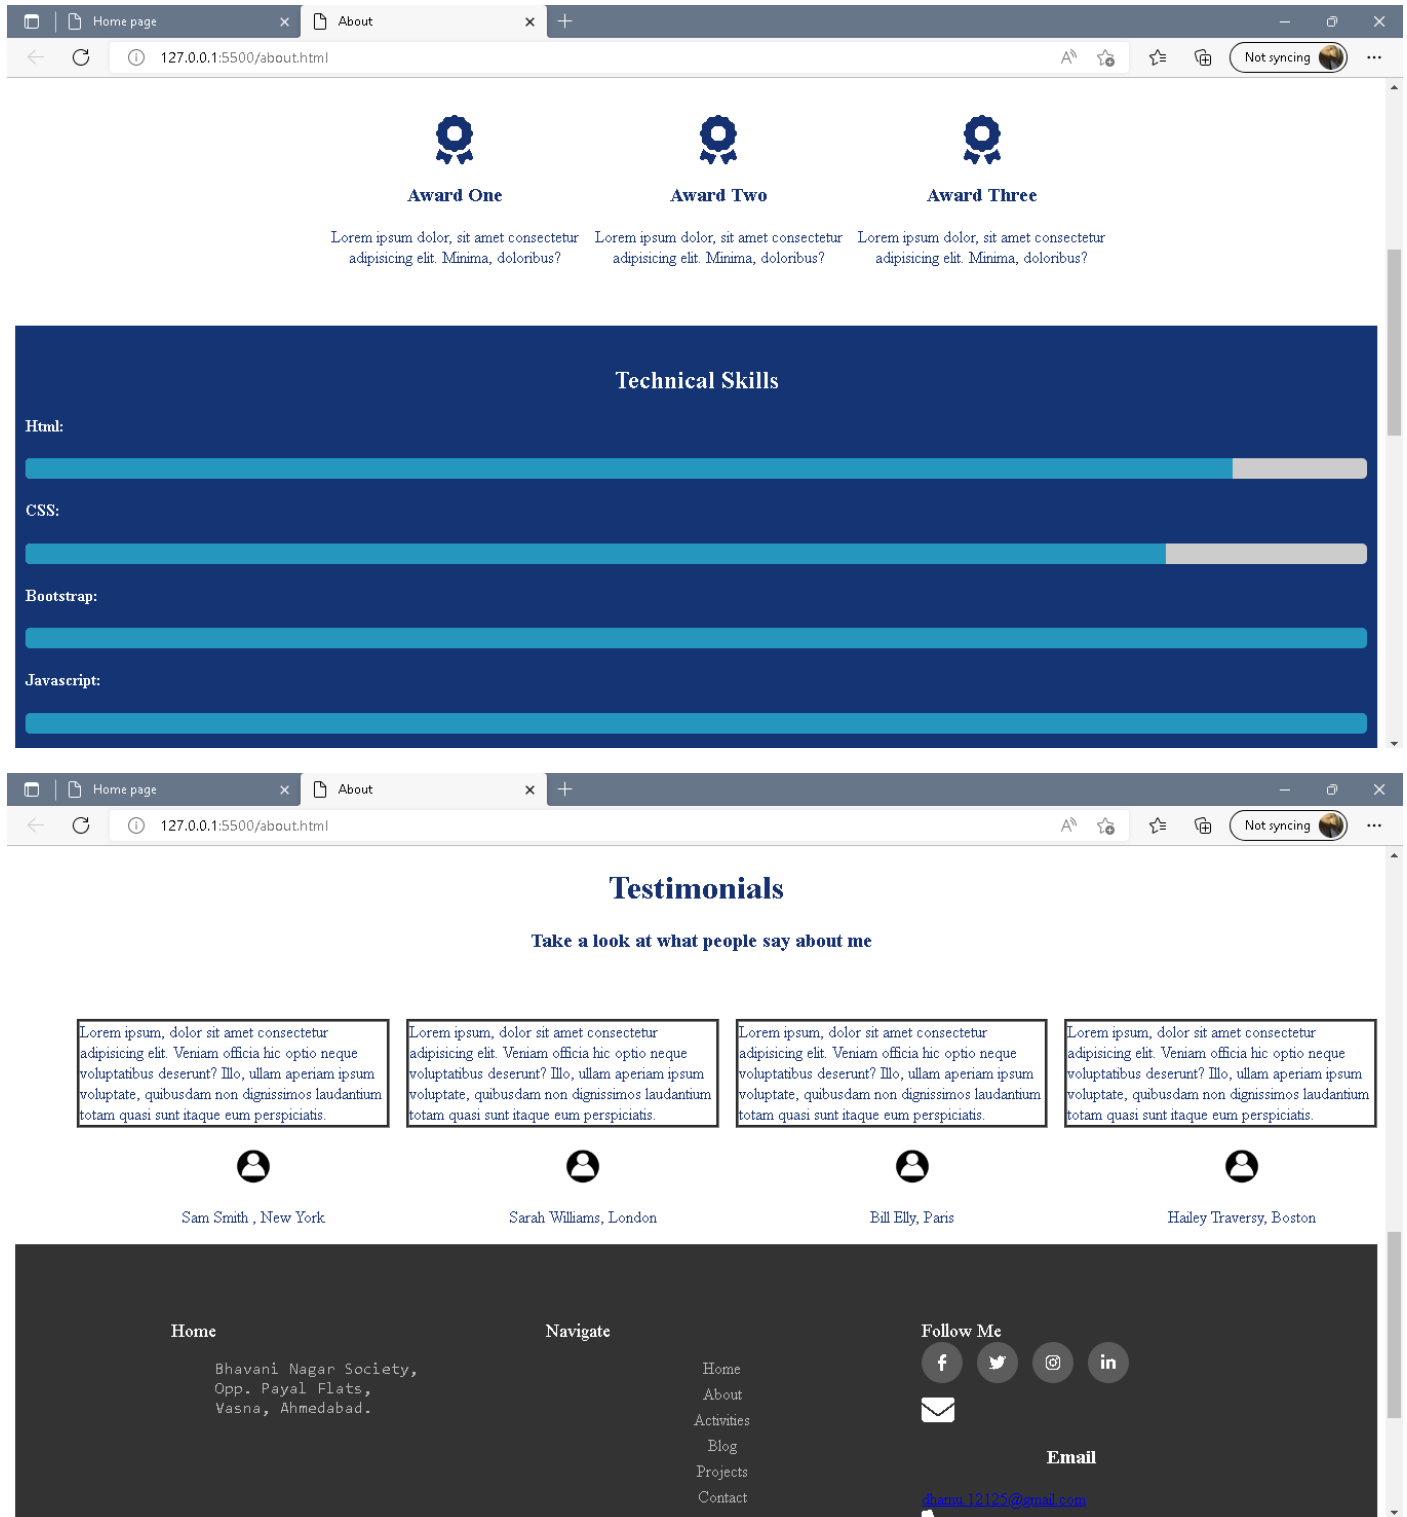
Home page
About
127.0.0.1:5500/about.html
Not syncing

Award One
Lorem ipsum dolor, sit amet consectetur adipisicing elit. Minima, doloribus?

Award Two
Lorem ipsum dolor, sit amet consectetur adipisicing elit. Minima, doloribus?

Award Three
Lorem ipsum dolor, sit amet consectetur adipisicing elit. Minima, doloribus?

Technical Skills

Html:

CSS:

Bootstrap:

Javascript:

Home page
About
127.0.0.1:5500/about.html
Not syncing

Testimonials

Take a look at what people say about me

Lorem ipsum, dolor sit amet consectetur adipisicing elit. Veniam officia hic optio neque voluptatibus deserunt? Illo, ullam aperiam ipsum voluptate, quibusdam non dignissimos laudantium totam quasi sunt itaque eum perspiciatis.

Sam Smith , New York

Lorem ipsum, dolor sit amet consectetur adipisicing elit. Veniam officia hic optio neque voluptatibus deserunt? Illo, ullam aperiam ipsum voluptate, quibusdam non dignissimos laudantium totam quasi sunt itaque eum perspiciatis.

Sarah Williams, London

Lorem ipsum, dolor sit amet consectetur adipisicing elit. Veniam officia hic optio neque voluptatibus deserunt? Illo, ullam aperiam ipsum voluptate, quibusdam non dignissimos laudantium totam quasi sunt itaque eum perspiciatis.

Bill Elly, Paris

Lorem ipsum, dolor sit amet consectetur adipisicing elit. Veniam officia hic optio neque voluptatibus deserunt? Illo, ullam aperiam ipsum voluptate, quibusdam non dignissimos laudantium totam quasi sunt itaque eum perspiciatis.

Hailey Traversy, Boston

Home
Bhavani Nagar Society,
Opp. Payal Flats,
Vasna, Ahmedabad.

Navigate
Home
About
Activities
Blog
Projects
Contact

Follow Me

Email
dhanu.12125@gmail.com